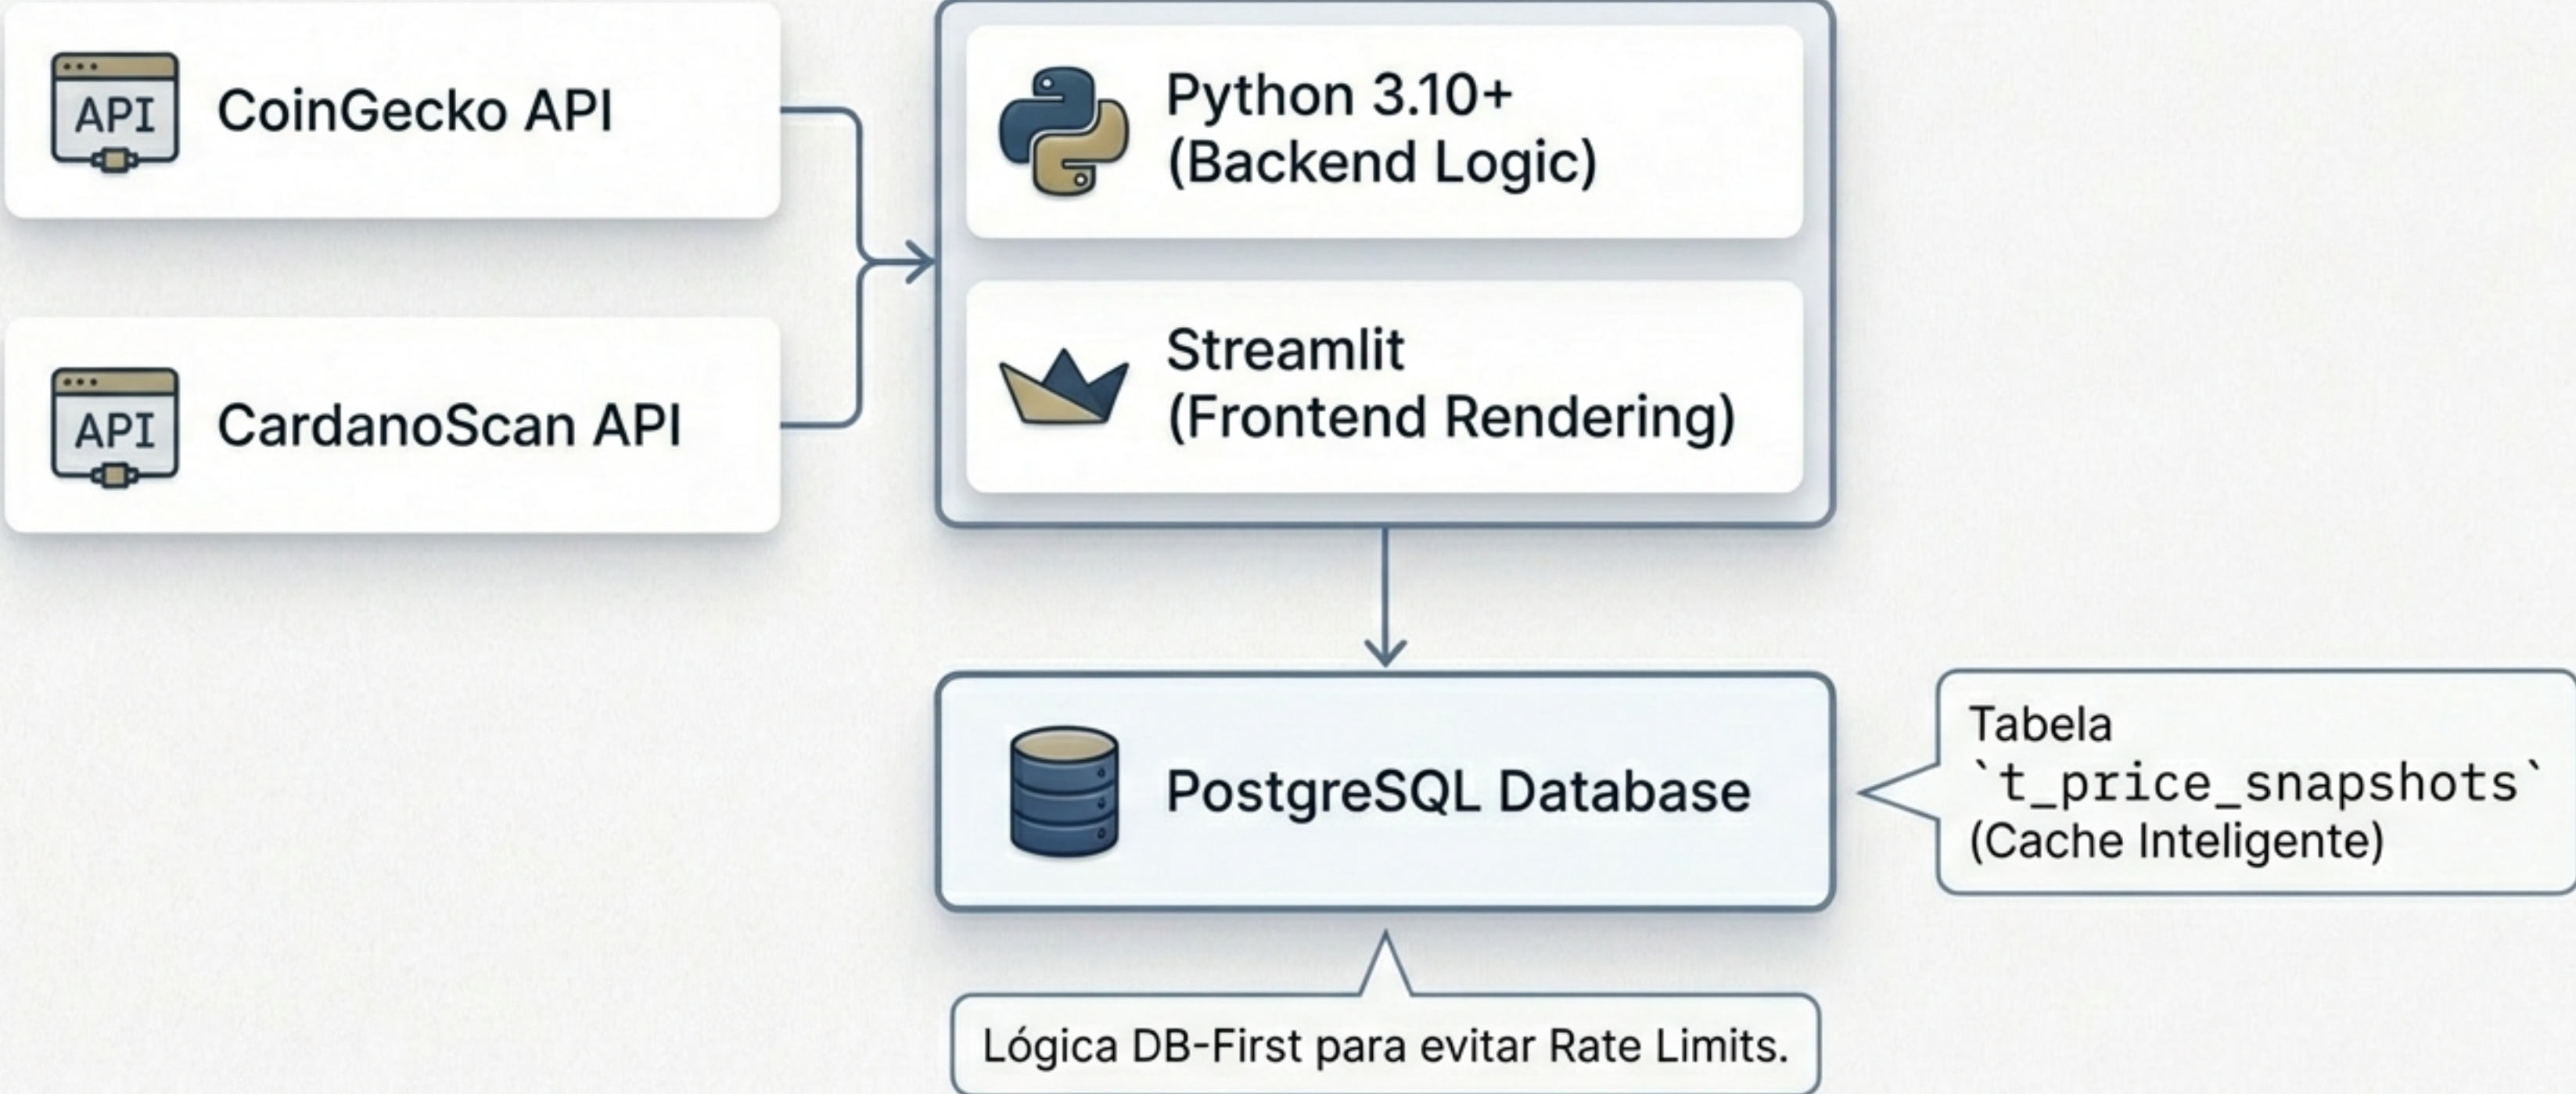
API CoinGecko API

API CardanoScan API

Python 3.10+ (Backend Logic)

Streamlit (Frontend Rendering)

PostgreSQL Database

Tabela `t_price_snapshots` (Cache Inteligente)

Lógica DB-First para evitar Rate Limits.